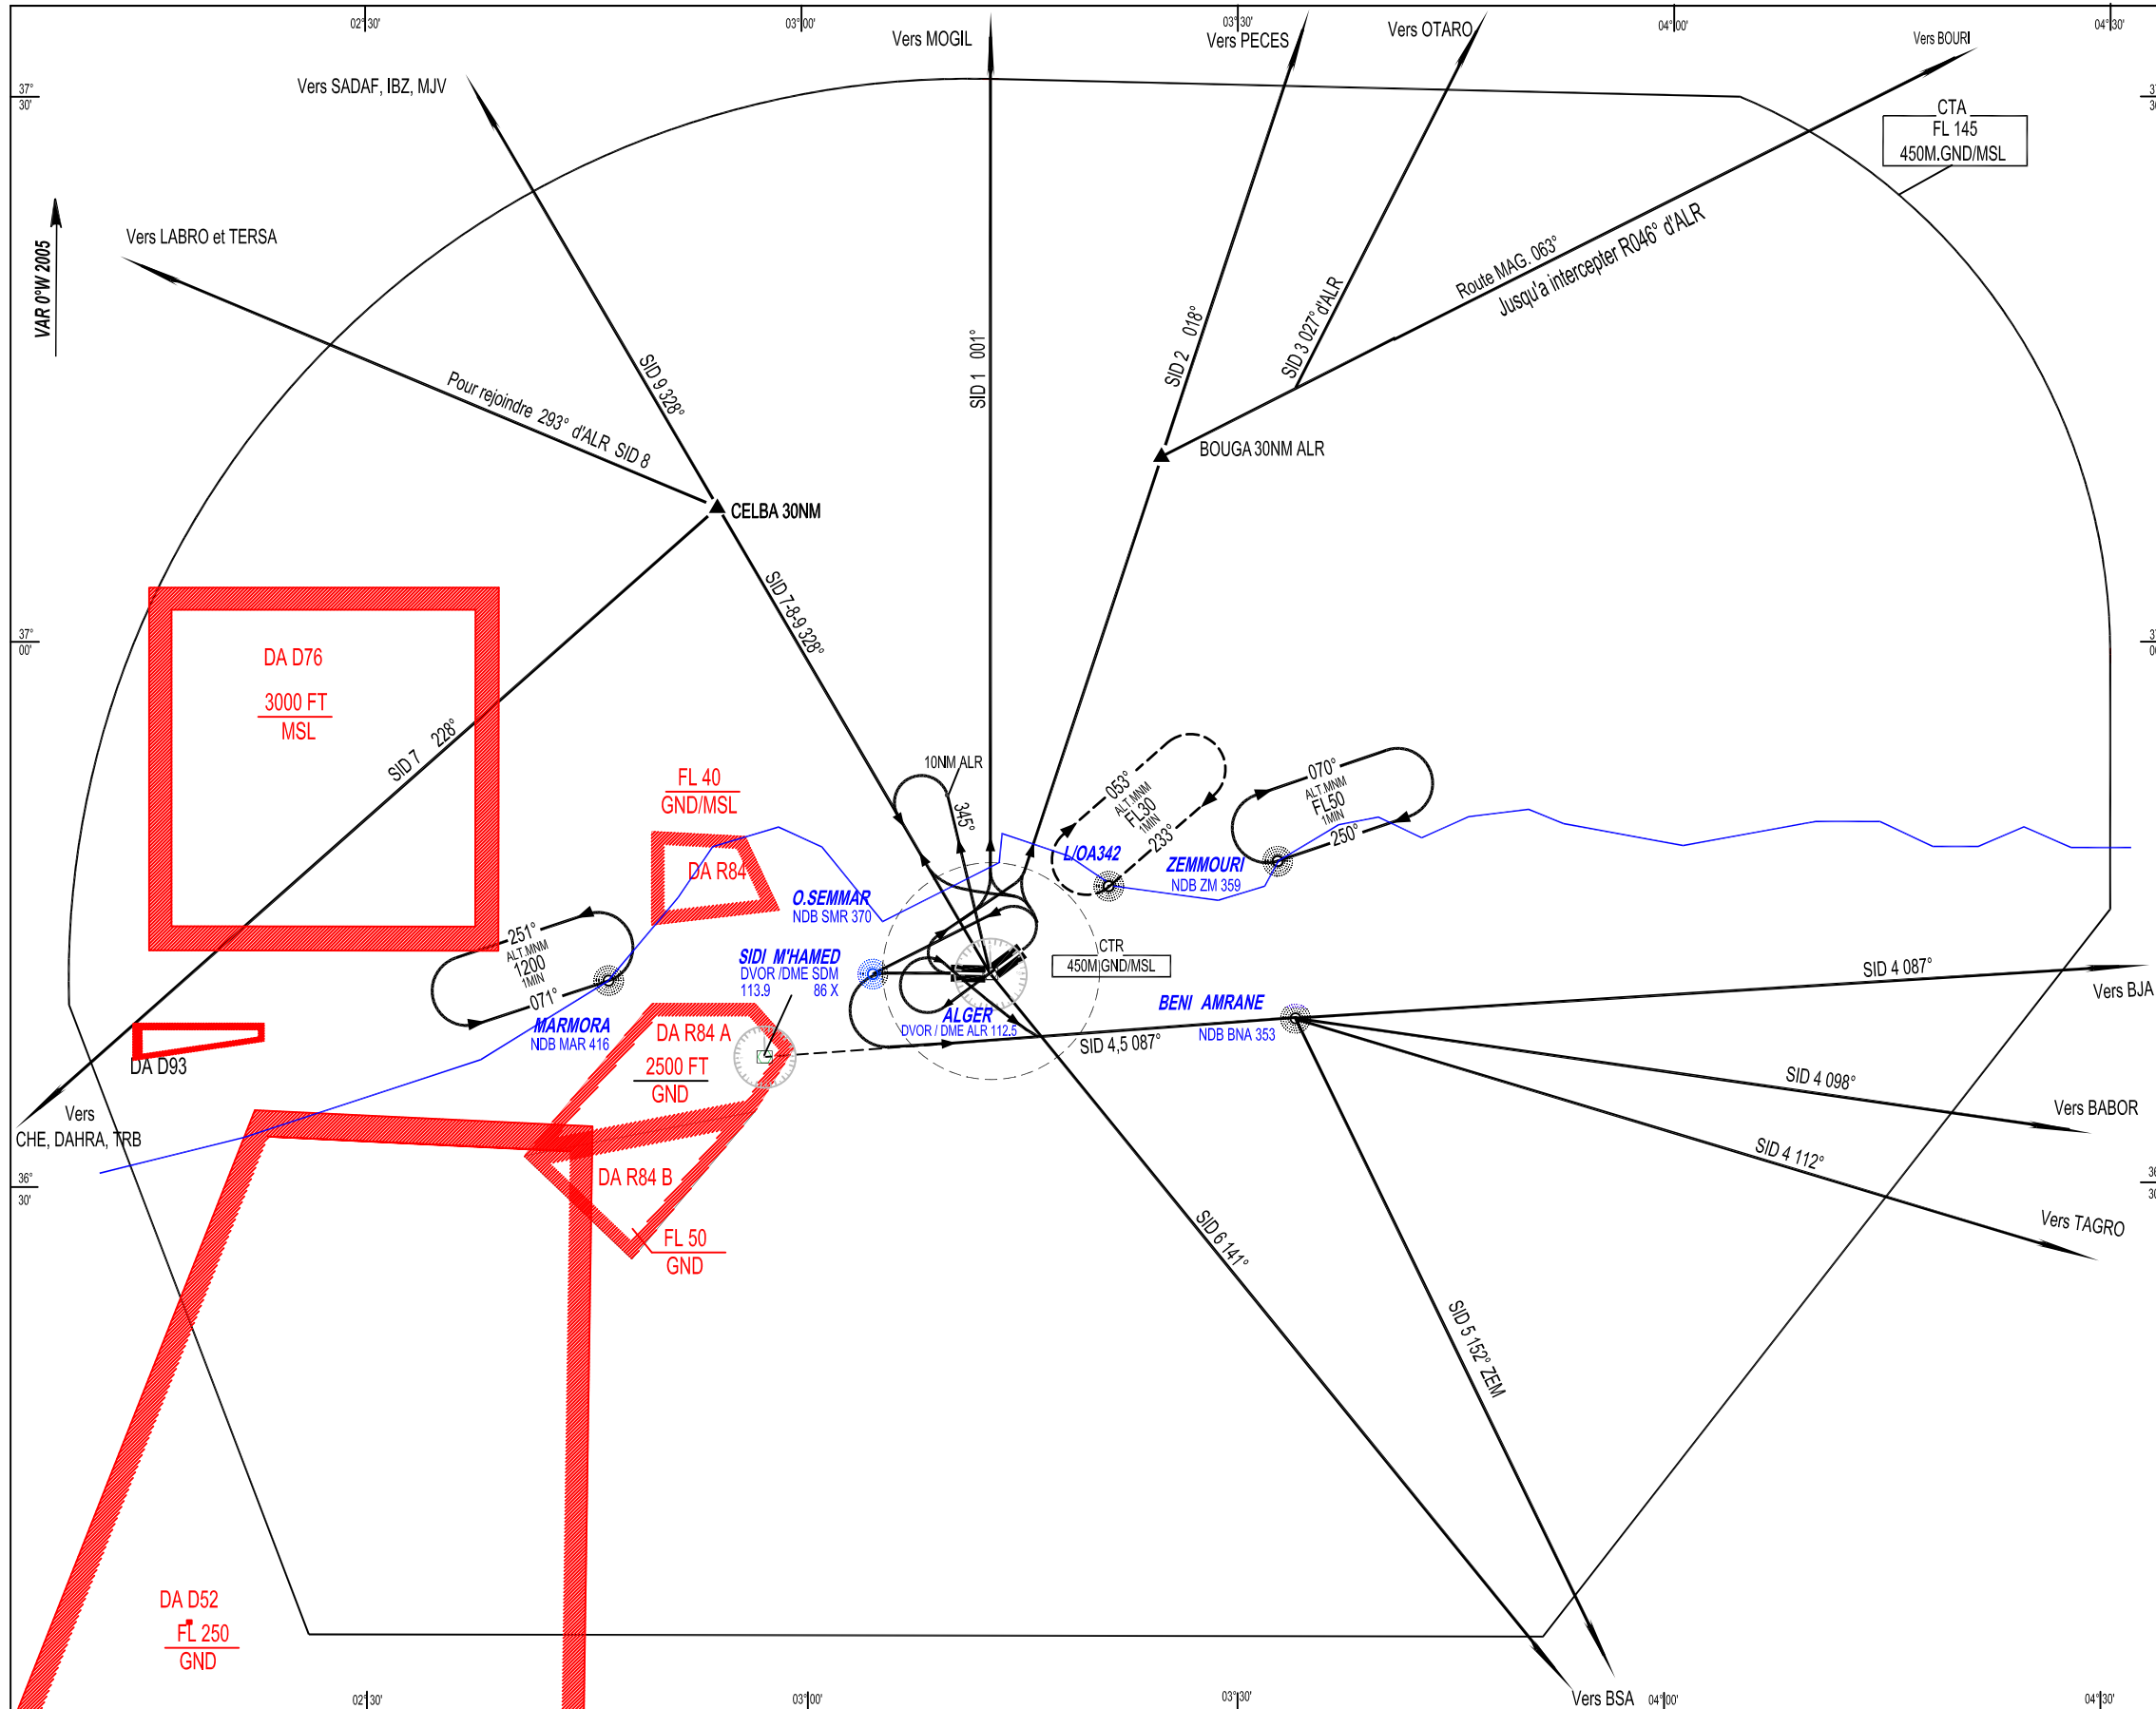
02°30'
03°00'
03°30'
04°00'
04°30'

37° 30'
37° 00'
36° 30'

Vers MOGIL
Vers PECES
Vers OTARO
Vers BOURI
Vers SADAF, IBZ, MJV
Vers LABRO et TERSA

VAR 0°W 2005

CTA
FL 145
450M.GND/MSL

Route MAG. 063°
Jusqu'a intercepter R046° d'ALR

SID 3 027° d'ALR
SID 2 018°
SID 1 001°
SID 9 328°
Pour rejoindre 293° d'ALR SID 8

BOUGA 30NM ALR
CELBA 30NM

SID 7-8-9 328°

DA D76
3000 FT
MSL

SID 7 228°

FL 40
GND/MSL

DA R84

10NM ALR
345°

053°
ALT.MNM
FL30
1MIN
233°

070°
ALT.MNM
FL50
1MIN
250°

L/OA342
ZEMMOURI
NDB ZM 359

O.SEMMAR
NDB SMR 370

251°
ALT.MNM
1200
1MIN
071°

SIDI M'HAMED
DVOR /DME SDM
113.9 86 X

CTR
450M GND/MSL

SID 4 087°
Vers BJA

MARMORA
NDB MAR 416

DA R84 A
2500 FT
GND

ALGER
DVOR / DME ALR 112.5

SID 4,5 087°

BENI AMRANE
NDB BNA 353

DA D93

Vers
CHE, DAHRA, TRB

SID 4 098°
Vers BABOR

SID 4 112°
Vers TAGRO

DA R84 B

FL 50
GND

SID 6 141°

SID 5 152° ZEM

DA D52
FL 250
GND

Vers BSA